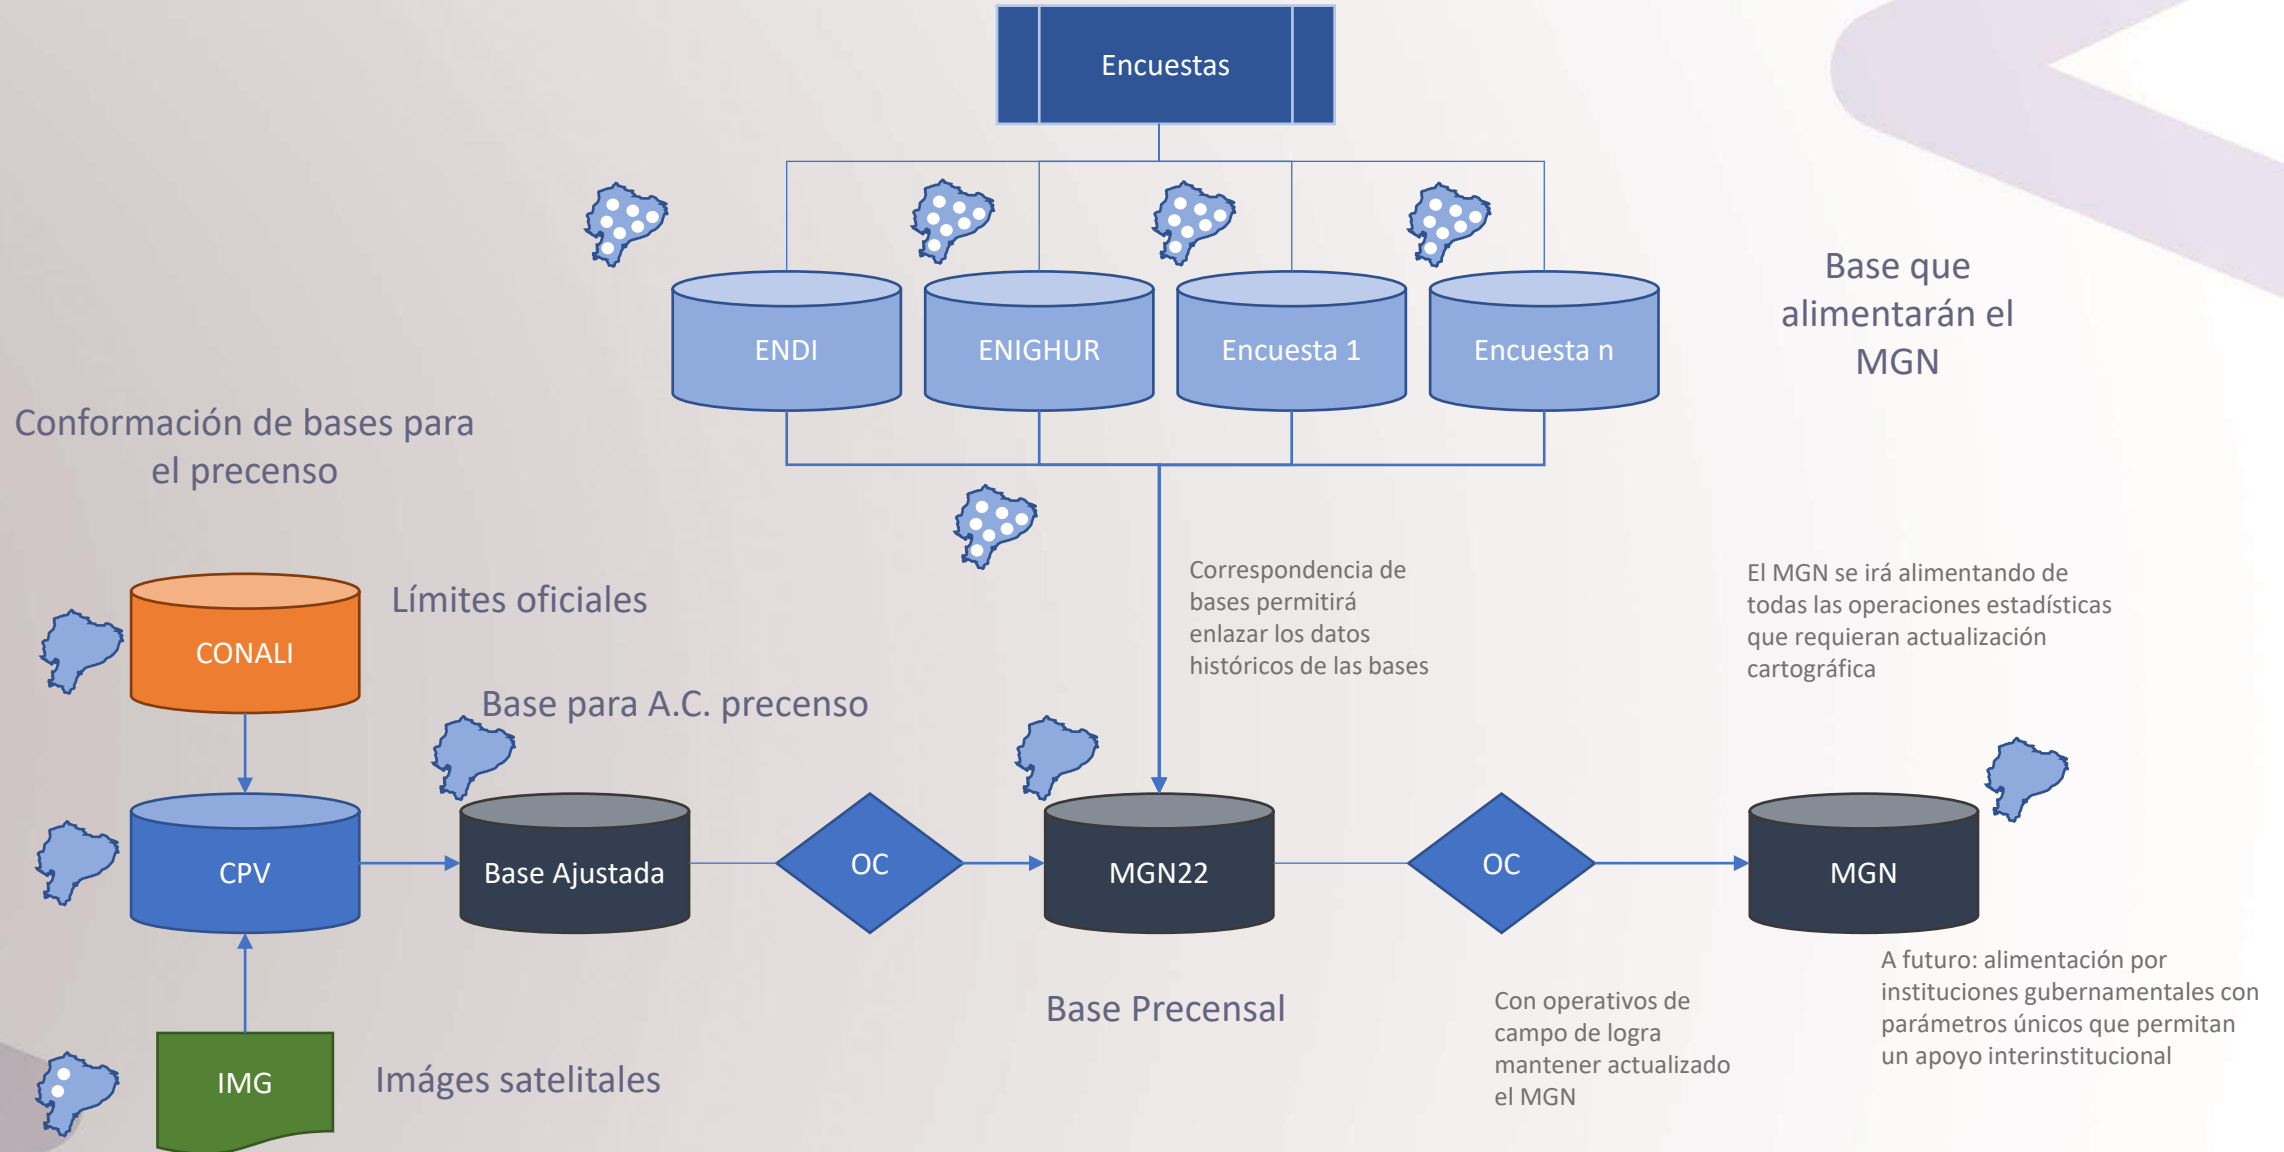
Encuestas

ENDI

ENIGHUR

Encuesta 1

Encuesta n

Base que alimentarán el MGN

Conformación de bases para el precenso

Correspondencia de bases permitirá enlazar los datos históricos de las bases

El MGN se irá alimentando de todas las operaciones estadísticas que requieran actualización cartográfica

CONALI

Límites oficiales

Base para A.C. precenso

CPV

Base Ajustada

OC

MGN22

OC

MGN

A futuro: alimentación por instituciones gubernamentales con parámetros únicos que permitan un apoyo interinstitucional

Base Precensal

Con operativos de campo de logra mantener actualizado el MGN

IMG

Imáges satelitales